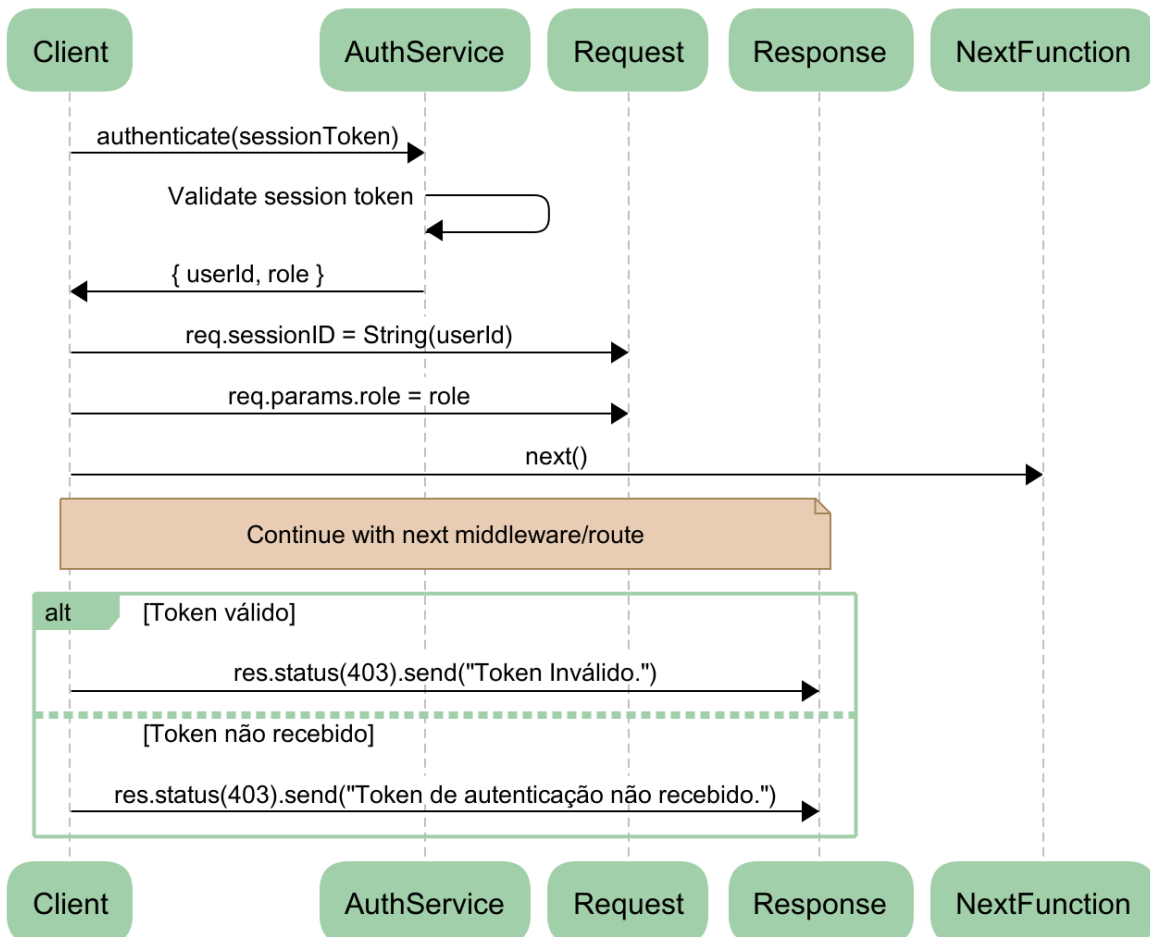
Client AuthService Request Response NextFunction

authenticate(sessionToken)

Validate session token

{ userId, role }

req.sessionID = String(userId)

req.params.role = role

next()

Continue with next middleware/route

alt [Token válido]

res.status(403).send("Token Inválido.")

[Token não recebido]

res.status(403).send("Token de autenticação não recebido.")

Client AuthService Request Response NextFunction